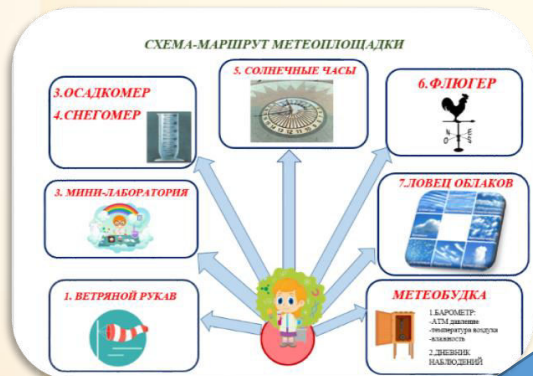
СХЕМА-МАРШРУТ МЕТЕОПЛОЩАДКИ

3.ОСАДКОМЕР
4.СНЕГОМЕР

5. СОЛНЕЧНЫЕ ЧАСЫ

6.ФЛЮГЕР

3. МИНИ-ЛАБОРАТОРИЯ

7.ЛОВЕЦ ОБЛАКОВ

1. ВЕТРЯНОЙ РУКАВ

МЕТЕОБУДКА

1.БАРОМЕТР:
-АТМ давление
-температура воздуха
-влажность

2.ДНЕВНИК НАБЛЮДЕНИЙ